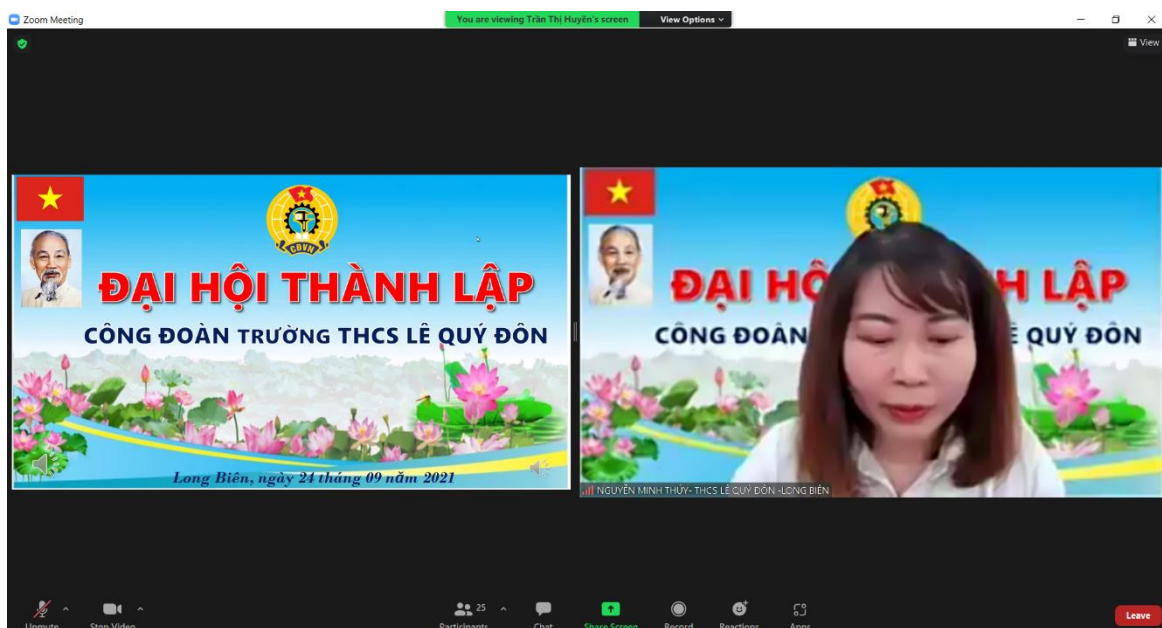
Zoom Meeting

You are viewing Trần Thị Huyền's screen

View Options

View

CĐVN

ĐẠI HỘI THÀNH LẬP

CÔNG ĐOÀN TRƯỜNG THCS LÊ QUÝ ĐÔN

Long Biên, ngày 24 tháng 09 năm 2021

ĐẠI HỘ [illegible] H LẬP

CÔNG ĐOÀN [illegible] Ê QUÝ ĐÔN

NGUYỄN MINH THỦY- THCS LÊ QUÝ ĐÔN -LONG BIÊN

Unmute

Stop Video

25

Participants

Chat

Share Screen

Record

Reactions

Apps

Leave